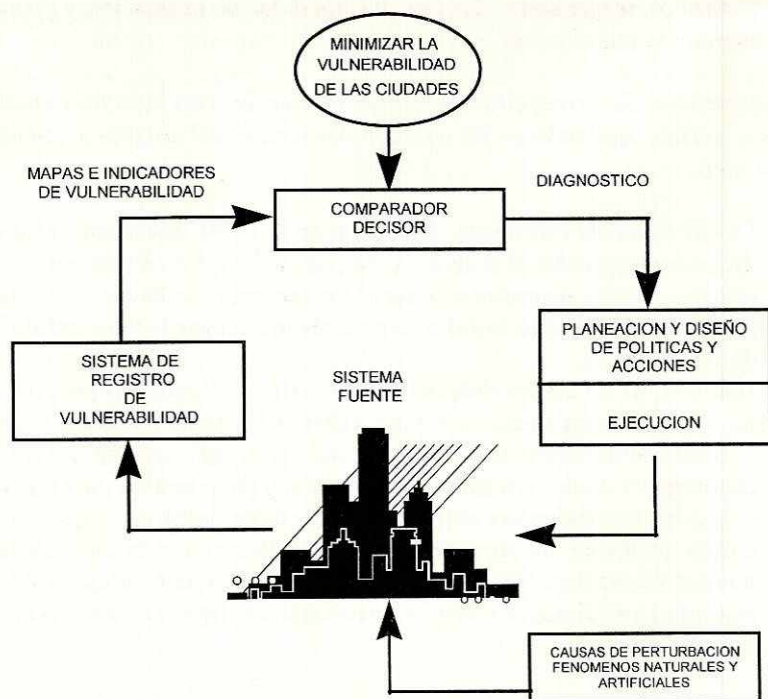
MINIMIZAR LA VULNERABILIDAD DE LAS CIUDADES

MAPAS E INDICADORES DE VULNERABILIDAD

DIAGNOSTICO

COMPARADOR DECISOR

PLANEACION Y DISEÑO DE POLITICAS Y ACCIONES

EJECUCION

SISTEMA DE REGISTRO DE VULNERABILIDAD

SISTEMA FUENTE

CAUSAS DE PERTURBACION FENOMENOS NATURALES Y ARTIFICIALES